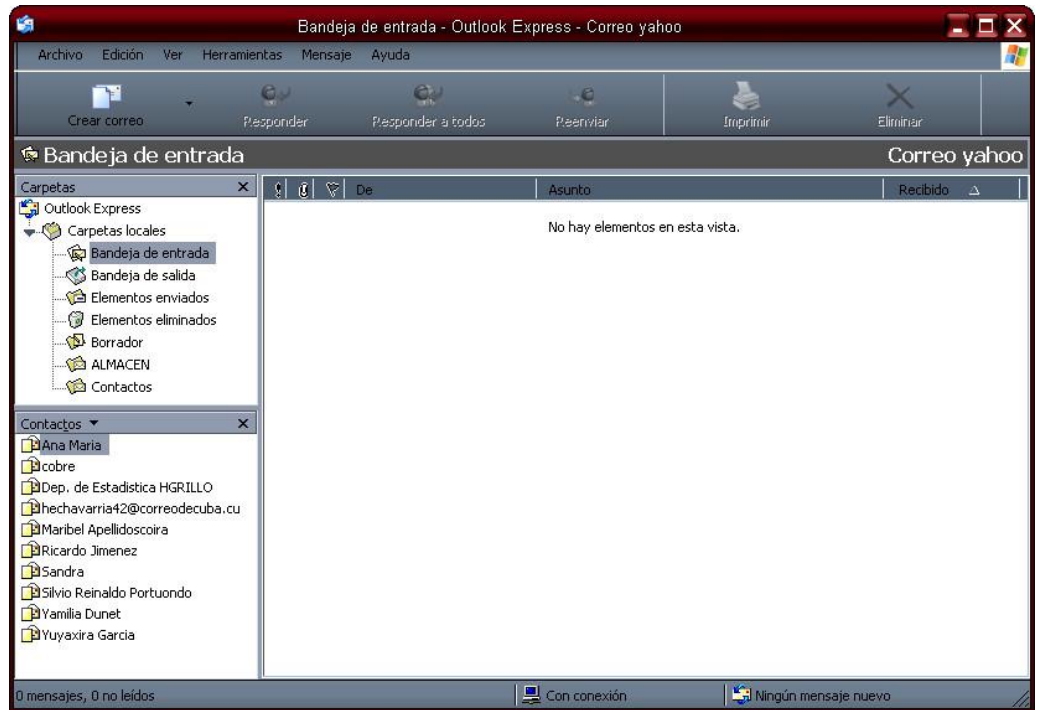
Bandeja de entrada - Outlook Express - Correo yahoo

Archivo Edición Ver Herramientas Mensaje Ayuda

Crear correo Responder Responder a todos Reenviar Imprimir Eliminar

Bandeja de entrada Correo yahoo

Carpetas
Outlook Express
Carpetas locales
Bandeja de entrada
Bandeja de salida
Elementos enviados
Elementos eliminados
Borrador
ALMACEN
Contactos

| ! | | | De | Asunto | Recibido |
|---|---|---|---|---|---|

No hay elementos en esta vista.

Contactos
Ana Maria
cobre
Dep. de Estadistica HGRILLO
hechavarria42@correodecuba.cu
Maribel Apellidoscoira
Ricardo Jimenez
Sandra
Silvio Reinaldo Portuondo
Yamilia Dunet
Yuyaxira Garcia

0 mensajes, 0 no leídos Con conexión Ningún mensaje nuevo